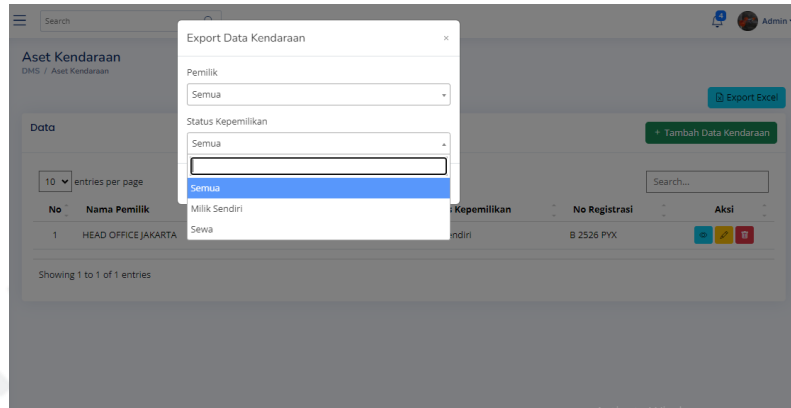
Search

4 Admin

Aset Kendaraan
DMS / Aset Kendaraan

Export Excel

Data

+ Tambah Data Kendaraan

10 entries per page

Search...

| No | Nama Pemilik | Kepemilikan | No Registrasi | Aksi |
|---|---|---|---|---|
| 1 | HEAD OFFICE JAKARTA | endiri | B 2526 PYX | |

Showing 1 to 1 of 1 entries

Export Data Kendaraan ×

Pemilik

Semua

Status Kepemilikan

Semua

Semua
Milik Sendiri
Sewa